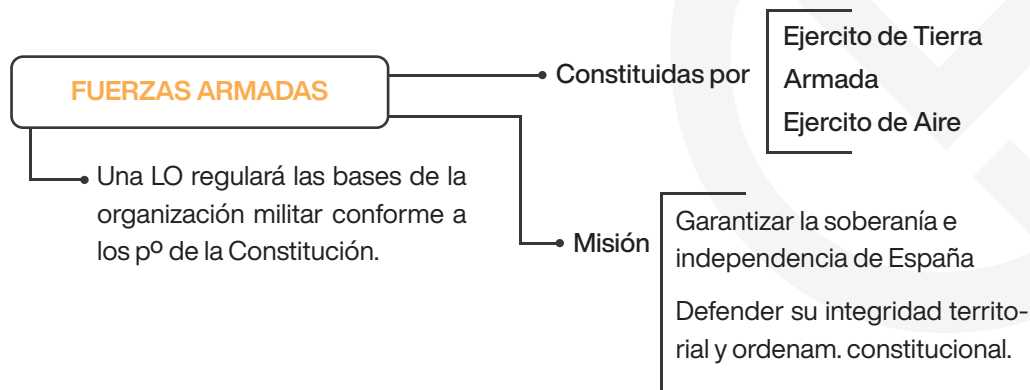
FUERZAS ARMADAS

Constituidas por

Ejercito de Tierra
Armada
Ejercito de Aire

Una LO regulará las bases de la organización militar conforme a los pº de la Constitución.

Misión

Garantizar la soberanía e independencia de España

Defender su integridad territorial y ordenam. constitucional.